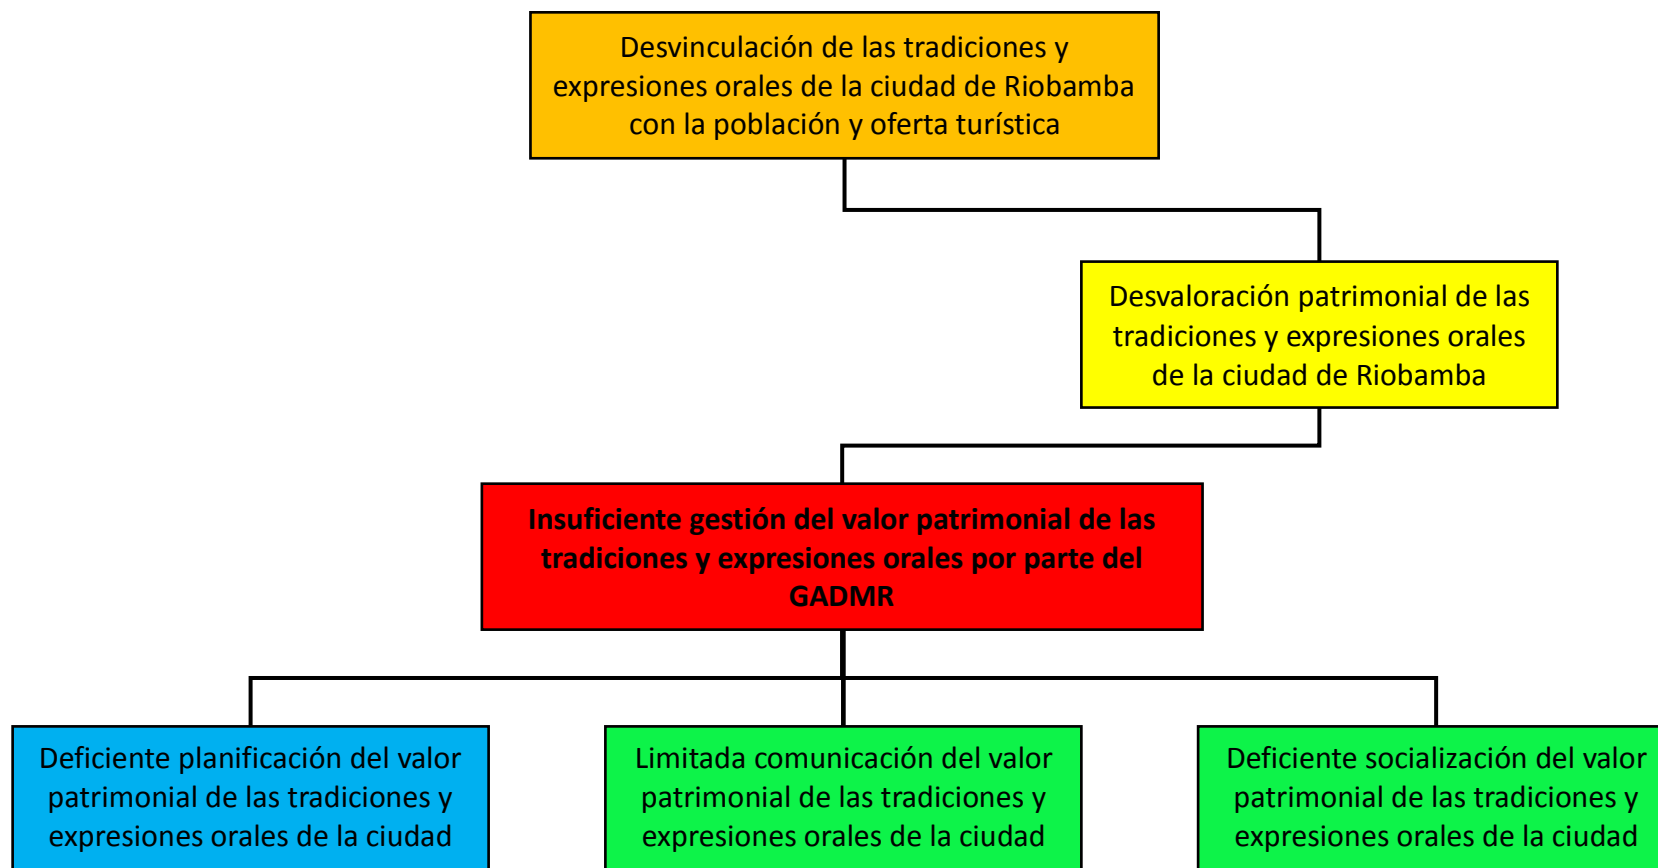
Desvinculación de las tradiciones y expresiones orales de la ciudad de Riobamba con la población y oferta turística

Desvaloración patrimonial de las tradiciones y expresiones orales de la ciudad de Riobamba

Insuficiente gestión del valor patrimonial de las tradiciones y expresiones orales por parte del GADMR

Deficiente planificación del valor patrimonial de las tradiciones y expresiones orales de la ciudad

Limitada comunicación del valor patrimonial de las tradiciones y expresiones orales de la ciudad

Deficiente socialización del valor patrimonial de las tradiciones y expresiones orales de la ciudad